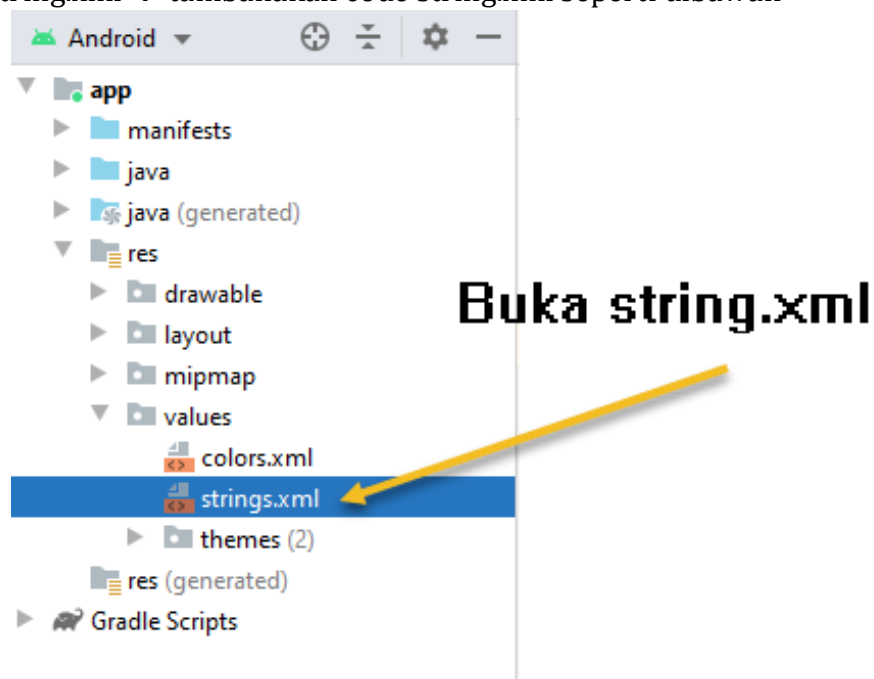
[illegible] tambahkan code string.xml seperti dibawah

Android

app
manifests
java
java (generated)
res
drawable
layout
mipmap
values
colors.xml
strings.xml
themes (2)
res (generated)
Gradle Scripts

Buka string.xml